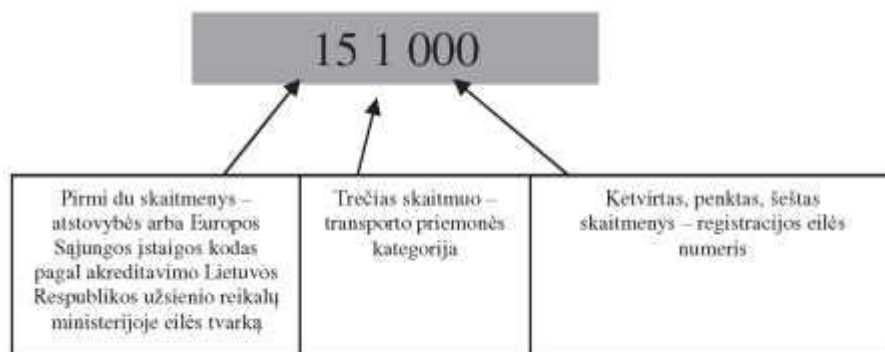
15 1 000

| Pirmi du skaitmenys – atstovybės arba Europos Sąjungos įstaigos kodas pagal akreditavimo Lietuvos Respublikos užsienio reikalų ministerijoje eilės tvarką | Trečias skaitmuo – transporto priemonės kategorija | Ketvirtas, penktas, šeštas skaitmenys – registracijos eilės numeris |
|---|---|---|